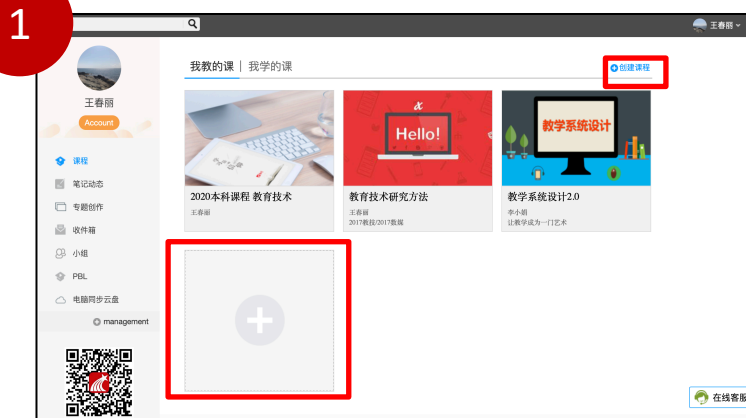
1

王春丽

王春丽

Account

课程

笔记动态

专题创作

收件箱

小组

PBL

电脑同步云盘

management

我教的课 | 我学的课

创建课程

2020本科课程 教育技术

王春丽

Hello!

教育技术研究方法

王春丽

2017教技/2017数展

教学系统设计

教学系统设计2.0

李小娟

让教学成为一门艺术

在线客服